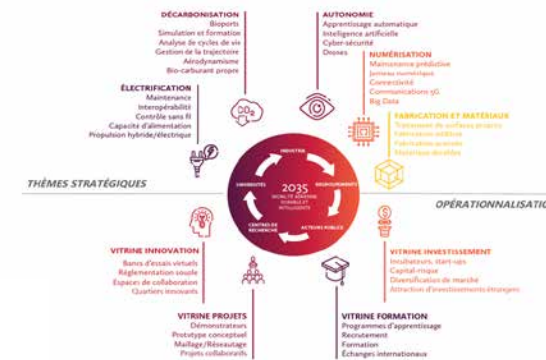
DÉCARBONISATION
Bioports
Simulation et formation
Analyse de cycles de vie
Gestion de la trajectoire
Aérodynamisme
Bio-carburant propre

AUTONOMIE
Apprentissage automatique
Intelligence artificielle
Cyber-sécurité
Drones

NUMÉRISATION
Maintenance prédictive
Jumeau numérique
Connectivité
Communications 5G
Big Data

ÉLECTRIFICATION
Maintenance
Interopérabilité
Contrôle sans fil
Capacité d'alimentation
Propulsion hybride/électrique

FABRICATION ET MATÉRIAUX
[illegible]
Fabrication additive
Fabrication avancée
Matériaux durables

INDUSTRIE
UNIVERSITÉS
2035
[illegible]
REGROUPEMENTS
CENTRES DE RECHERCHE
ACTEURS PUBLICS

THÈMES STRATÉGIQUES

OPÉRATIONNALISATION

VITRINE INNOVATION
Bancs d'essais virtuels
Réglementation souple
Espaces de collaboration
Quartiers innovants

VITRINE INVESTISSEMENT
Incubateurs, start-ups
Capital-risque
Diversification de marché
Attraction d'investissements étrangers

VITRINE PROJETS
Démonstrateurs
Prototype conceptuel
Maillage/Réseautage
Projets collaboratifs

VITRINE FORMATION
Programmes d'apprentissage
Recrutement
Formation
Échanges internationaux